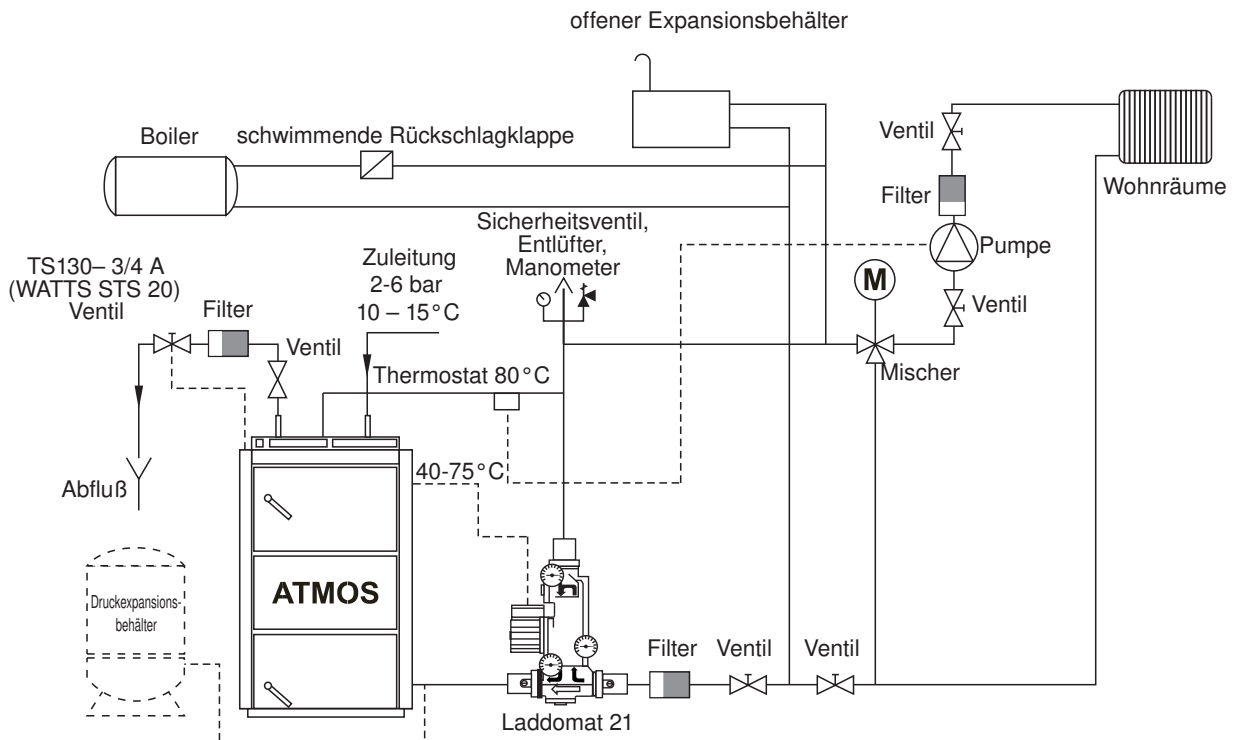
offener Expansionsbehälter

Boiler

schwimmende Rückschlagklappe

Ventil

Filter

Wohnräume

Sicherheitsventil, Entlüfter, Manometer

Pumpe

TS130– 3/4 A (WATTS STS 20) Ventil

Filter

Zuleitung 2-6 bar 10 – 15°C

M

Ventil

Ventil

Mischer

Thermostat 80°C

40-75°C

Abfluß

ATMOS

Druckexpansionsbehälter

Filter

Ventil

Ventil

Laddomat 21